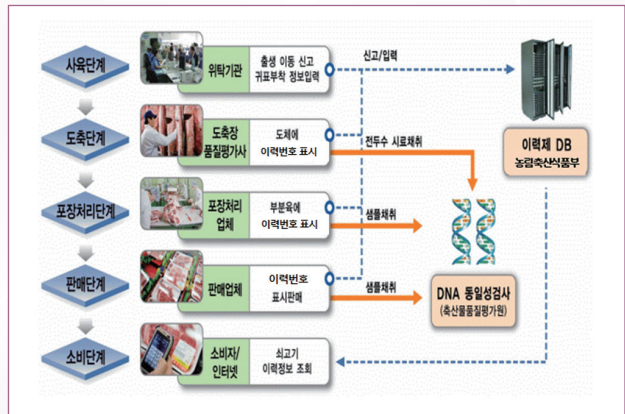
사육단계

위탁기관

출생 이동 신고
귀표부착 정보입력

신고/입력

이력제 DB
농림축산식품부

도축단계

도축장
품질평가사

도체에
이력번호 표시

전두수 시료채취

포장처리단계

포장처리
업체

부분육에
이력번호 표시

샘플채취

판매단계

판매업체

이력번호
표시판매

샘플채취

DNA 동일성검사
(축산물품질평가원)

소비단계

소비자/
인터넷

쇠고기
이력정보 조회